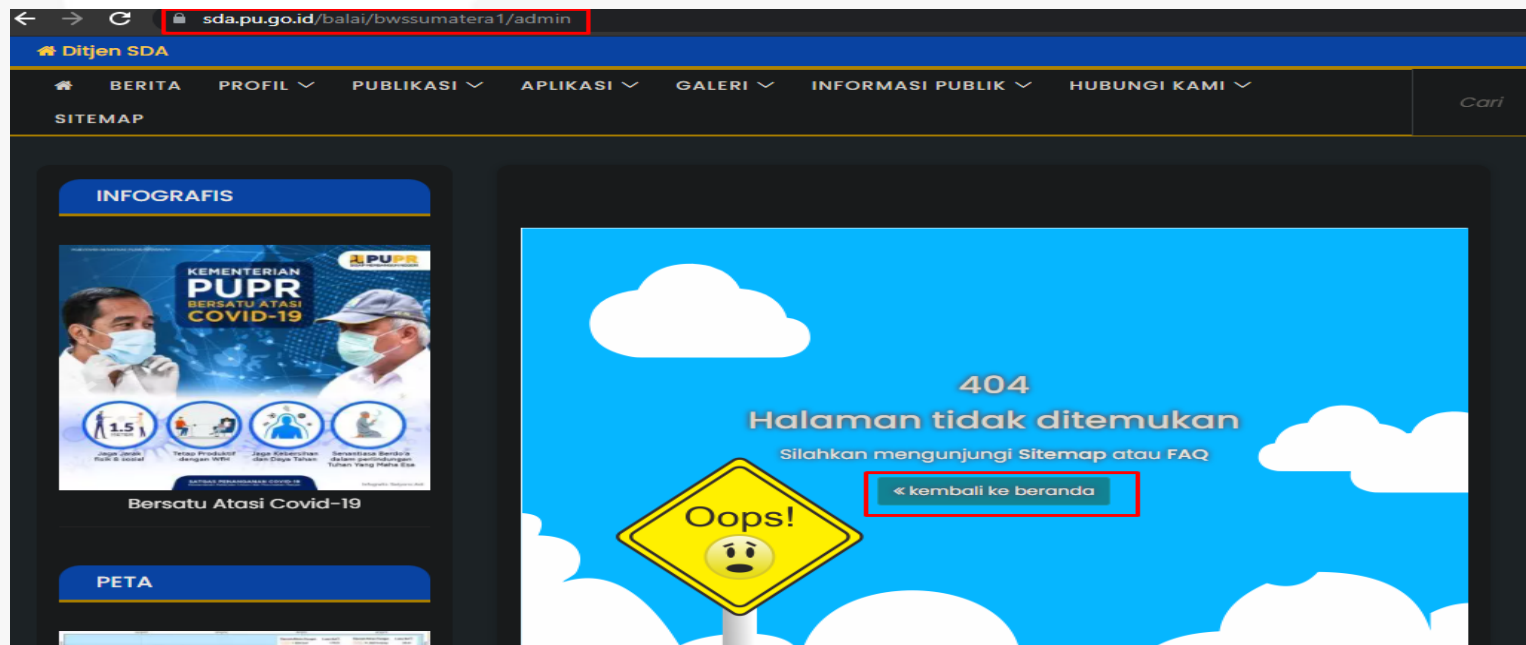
sda.pu.go.id/balai/bwssumatera1/admin

Ditjen SDA

BERITA PROFIL PUBLIKASI APLIKASI GALERI INFORMASI PUBLIK HUBUNGI KAMI SITEMAP

Cari

INFOGRAFIS

KEMENTERIAN PUPR BERSATU ATASI COVID-19

PUPR

1.5 meter

Jaga Jarak fisik & sosial

Tetap Produktif dengan WFH

Jaga Kebersihan dan Daya Tahan

Senantiasa Berdo'a dalam perlindungan Tuhan Yang Maha Esa

SATGAS PENANGANAN COVID-19

Bersatu Atasi Covid-19

PETA

404

Halaman tidak ditemukan

Silahkan mengunjungi Sitemap atau FAQ

« kembali ke beranda

Oops!